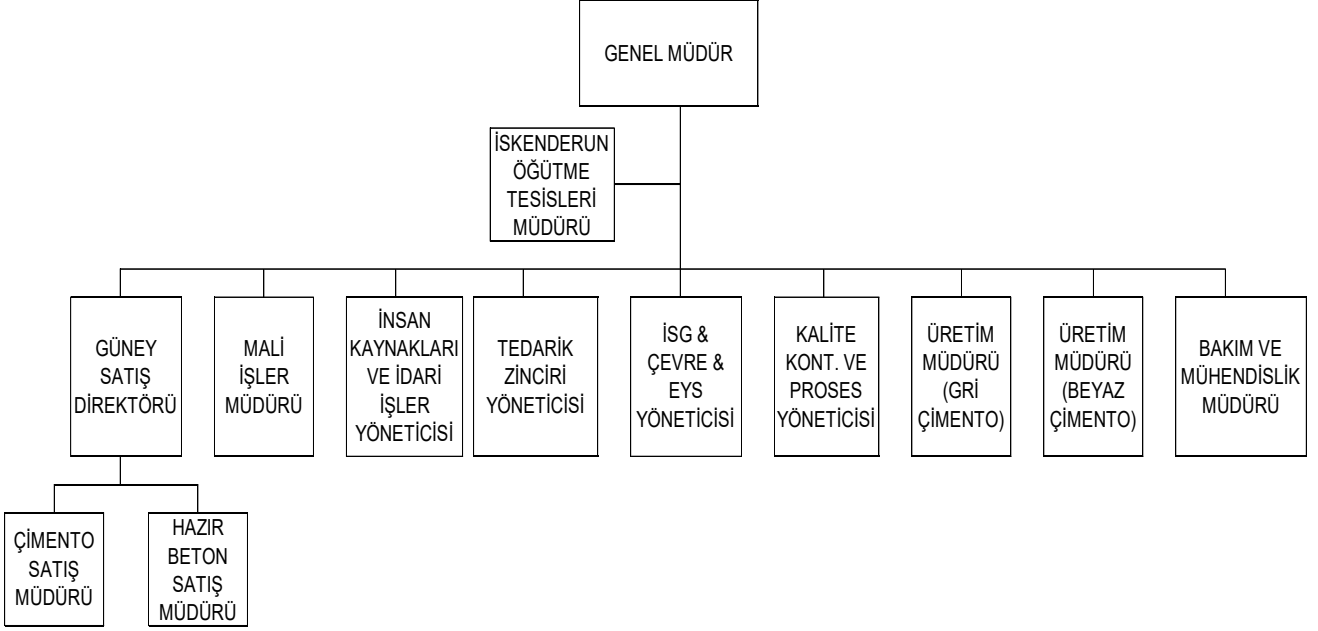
GENEL MÜDÜR

İSKENDERUN ÖĞÜTME TESİSLERİ MÜDÜRÜ

GÜNEY SATIŞ DİREKTÖRÜ

MALİ İŞLER MÜDÜRÜ

İNSAN KAYNAKLARI VE İDARİ İŞLER YÖNETİCİSİ

TEDARİK ZİNCİRİ YÖNETİCİSİ

İSG & ÇEVRE & EYS YÖNETİCİSİ

KALİTE KONT. VE PROSES YÖNETİCİSİ

ÜRETİM MÜDÜRÜ (GRİ ÇİMENTO)

ÜRETİM MÜDÜRÜ (BEYAZ ÇİMENTO)

BAKIM VE MÜHENDİSLİK MÜDÜRÜ

ÇİMENTO SATIŞ MÜDÜRÜ

HAZIR BETON SATIŞ MÜDÜRÜ